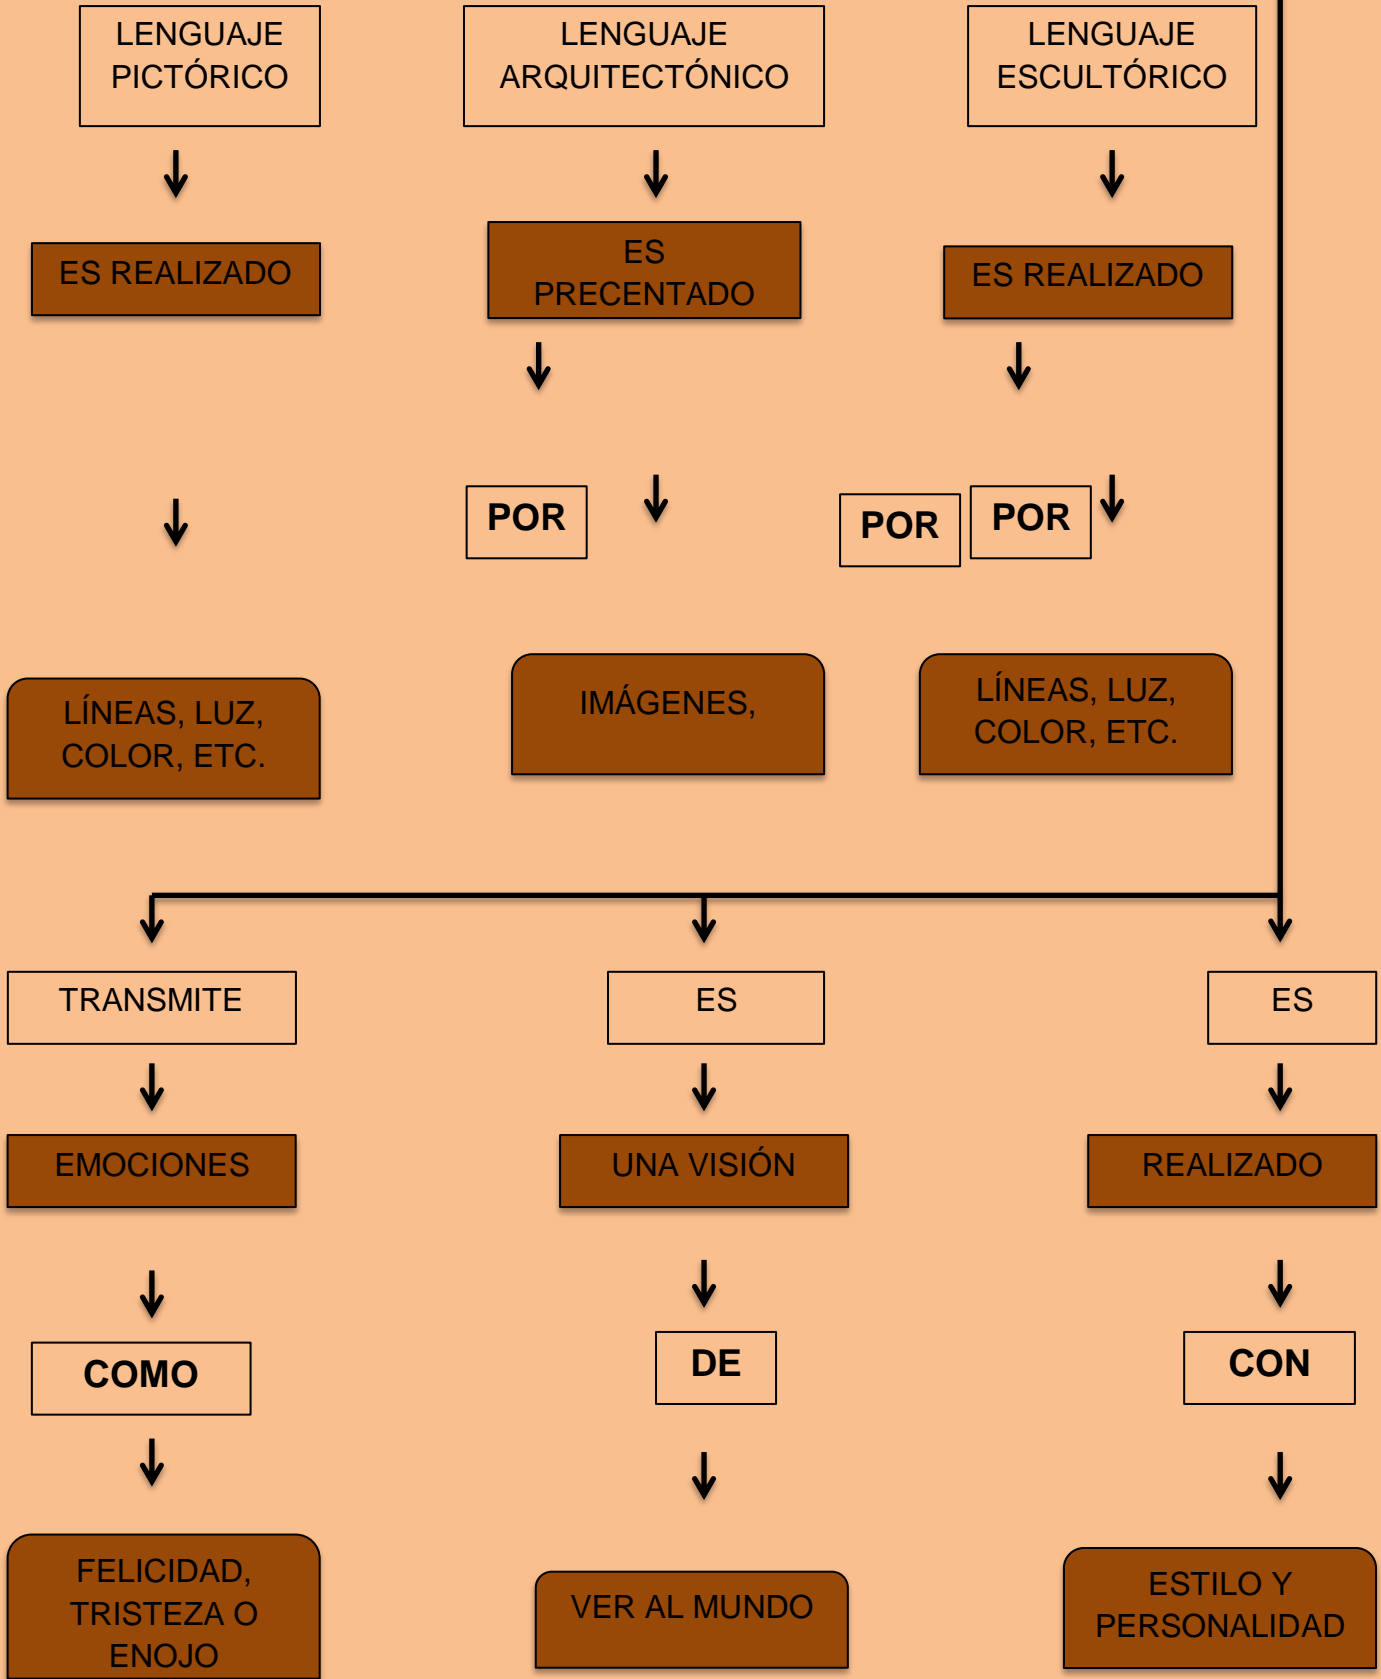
LENGUAJE PICTÓRICO

LENGUAJE ARQUITECTÓNICO

LENGUAJE ESCULTÓRICO

ES REALIZADO

ES PRECENTADO

ES REALIZADO

POR

POR

POR

LÍNEAS, LUZ, COLOR, ETC.

IMÁGENES,

LÍNEAS, LUZ, COLOR, ETC.

TRANSMITE

ES

ES

EMOCIONES

UNA VISIÓN

REALIZADO

COMO

DE

CON

FELICIDAD, TRISTEZA O ENOJO

VER AL MUNDO

ESTILO Y PERSONALIDAD